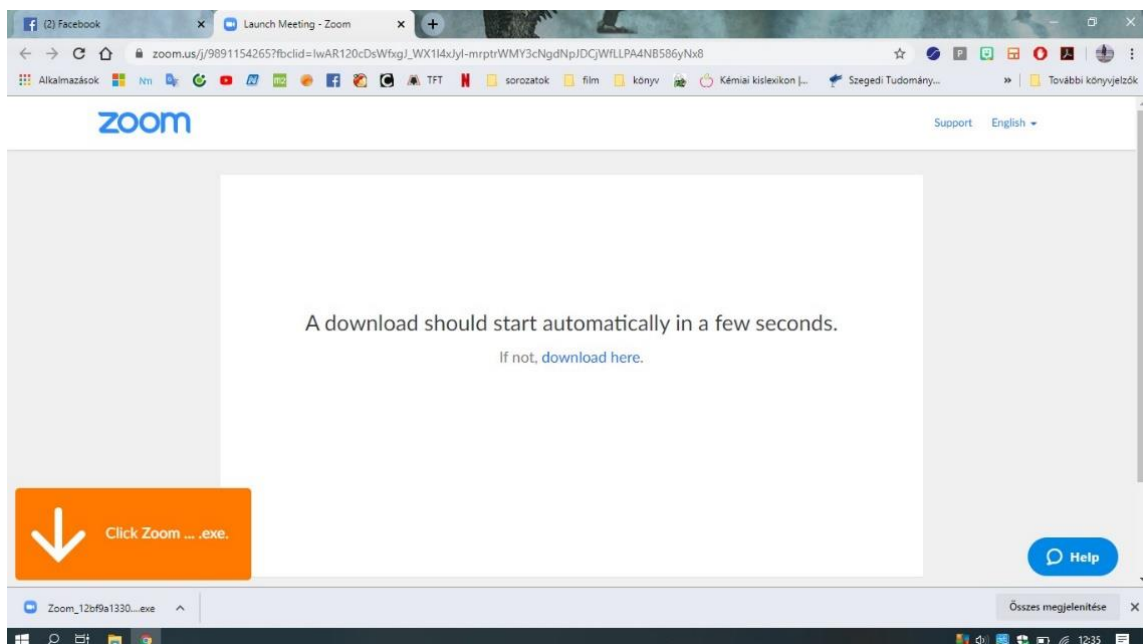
(2) Facebook
Launch Meeting - Zoom
zoom.us/j/9891154265?fbclid=IwAR120cDsWfxgJ_WX1l4xJyl-mrptrWMY3cNgdNpJDCjWfLLPA4NB586yNx8
Alkalmazások Nm TFT sorozatok film könyv Kémiai kislexikon |... Szegedi Tudomány... További könyvjelzők
zoom
Support English
A download should start automatically in a few seconds.
If not, download here.
Click Zoom ... .exe.
Help
Zoom_12bf9a1330....exe
Összes megjelenítése
12:35